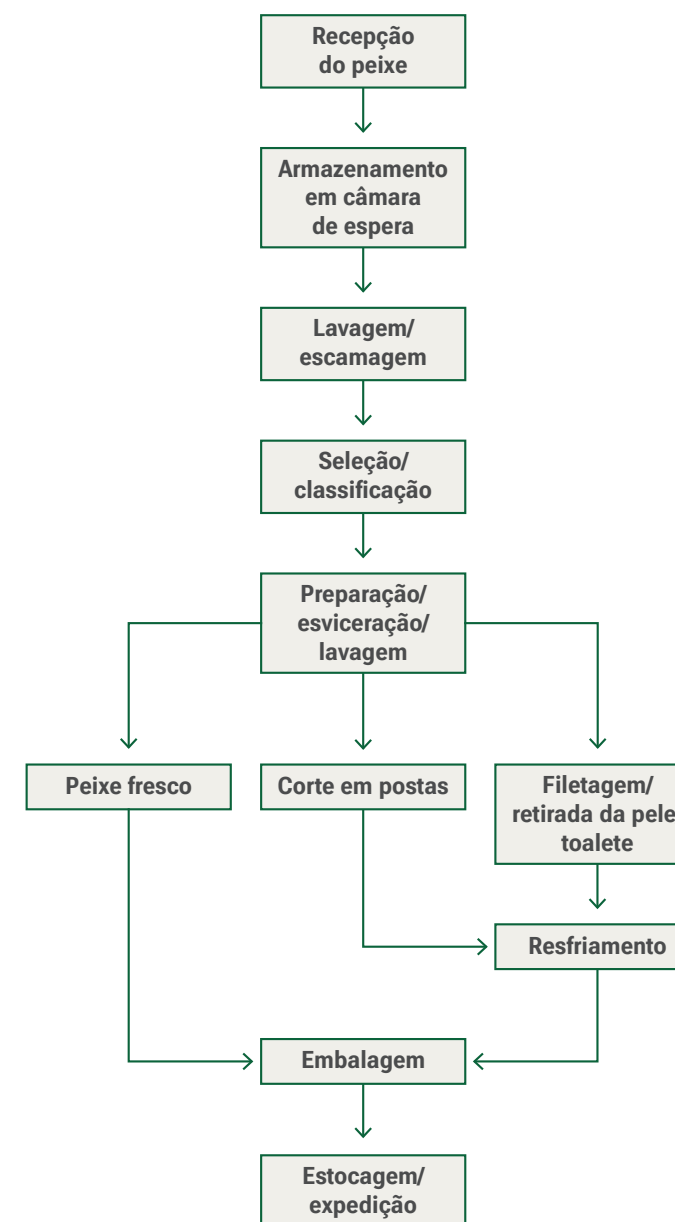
Recepção do peixe

Armazenamento em câmara de espera

Lavagem/ escamagem

Seleção/ classificação

Preparação/ esviceração/ lavagem

Peixe fresco

Corte em postas

Filetagem/ retirada da pele toalete

Resfriamento

Embalagem

Estocagem/ expedição